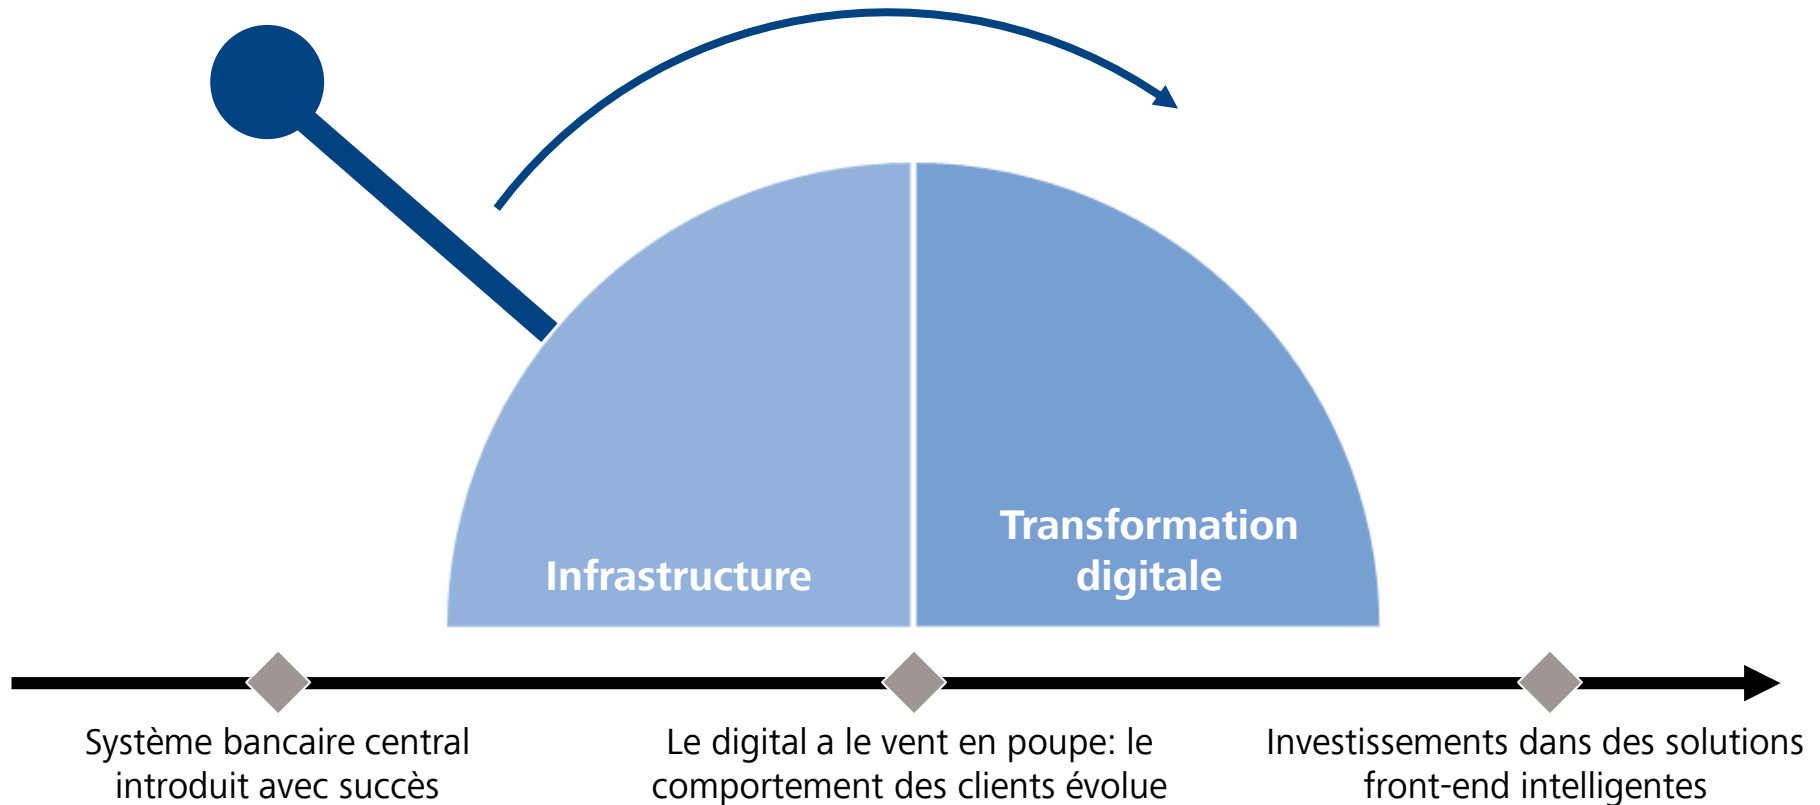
Infrastructure

Transformation digitale

Système bancaire central introduit avec succès

Le digital a le vent en poupe: le comportement des clients évolue

Investissements dans des solutions front-end intelligentes